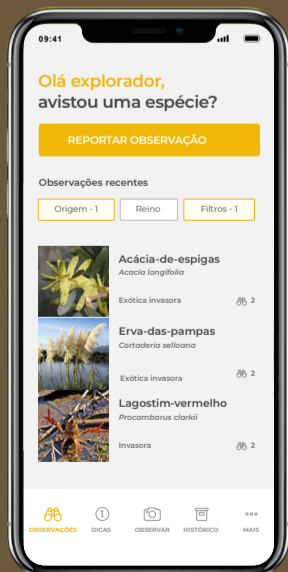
09:41

Olá explorador,
avistou uma espécie?

REPORTAR OBSERVAÇÃO

Observações recentes

Origem - 1
Reino
Filtros - 1

Acácia-de-espigas
Acacia longifolia
Exótica invasora
2

Erva-das-pampas
Cortaderia selloana
Exótica invasora
2

Lagostim-vermelho
Procambarus clarkii
Invasora
2

OBSERVAÇÕES
DICAS
OBSERVAR
HISTÓRICO
MAIS